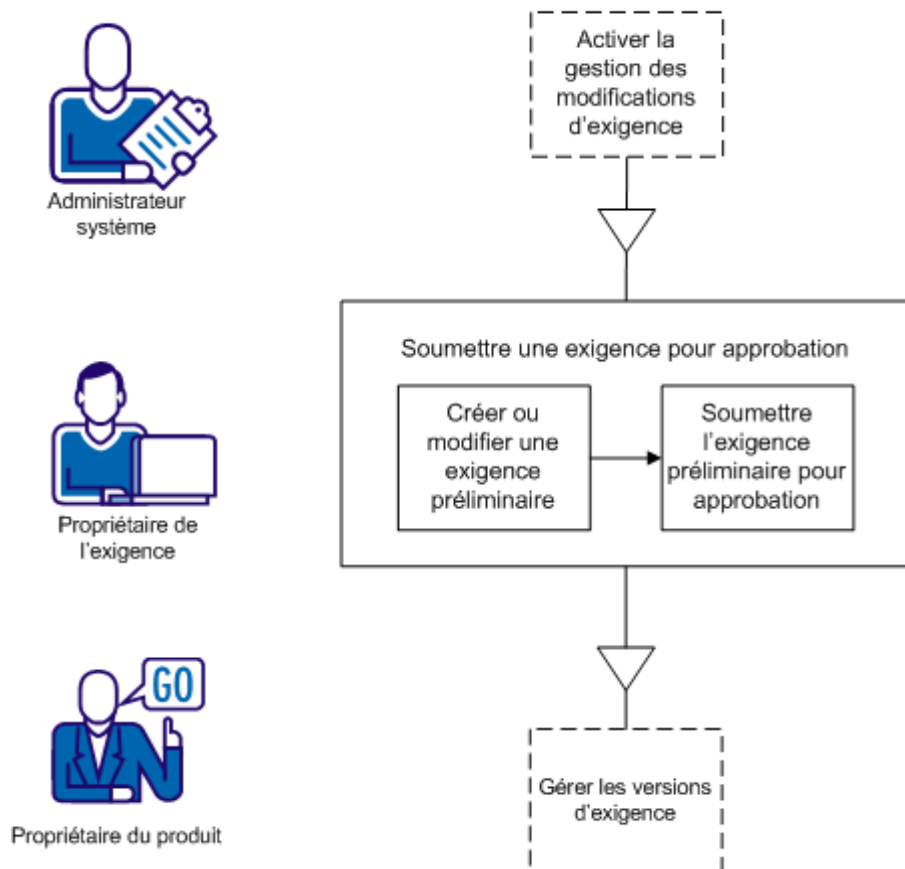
Administrateur système

Activer la gestion des modifications d’exigence

Propriétaire de l’exigence

Soumettre une exigence pour approbation

Créer ou modifier une exigence préliminaire

Soumettre l’exigence préliminaire pour approbation

GO

Propriétaire du produit

Gérer les versions d’exigence